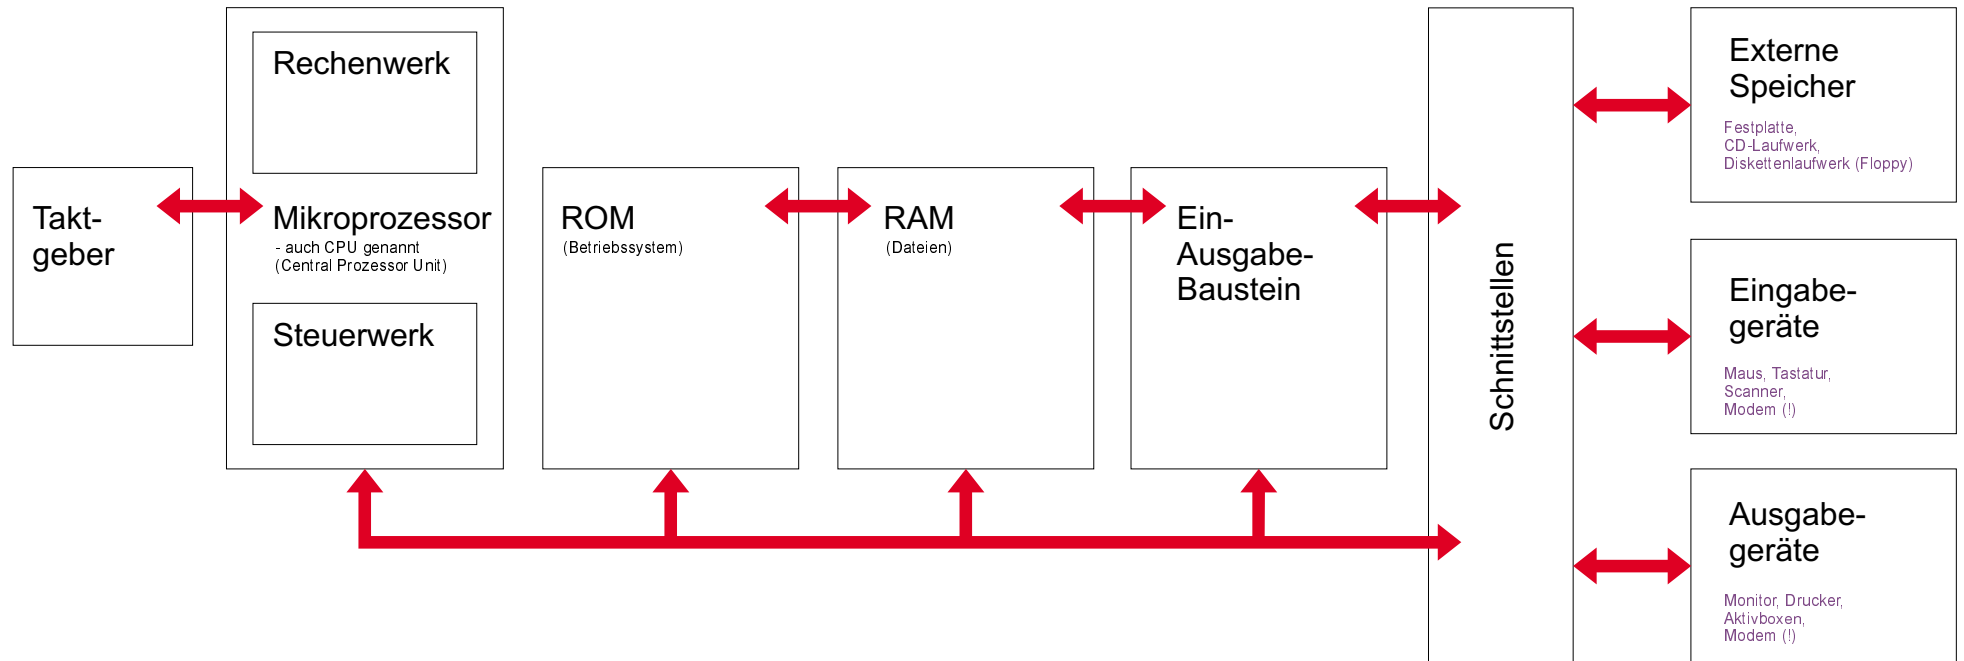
Taktgeber

Rechenwerk

Mikroprozessor
- auch CPU genannt
(Central Prozessor Unit)

Steuerwerk

ROM
(Betriebssystem)

RAM
(Dateien)

Ein-Ausgabe-Baustein

Schnittstellen

Externe Speicher
Festplatte, CD-Laufwerk, Diskettenlaufwerk (Floppy)

Eingabegeräte
Maus, Tastatur, Scanner, Modem (!)

Ausgabegeräte
Monitor, Drucker, Aktivboxen, Modem (!)